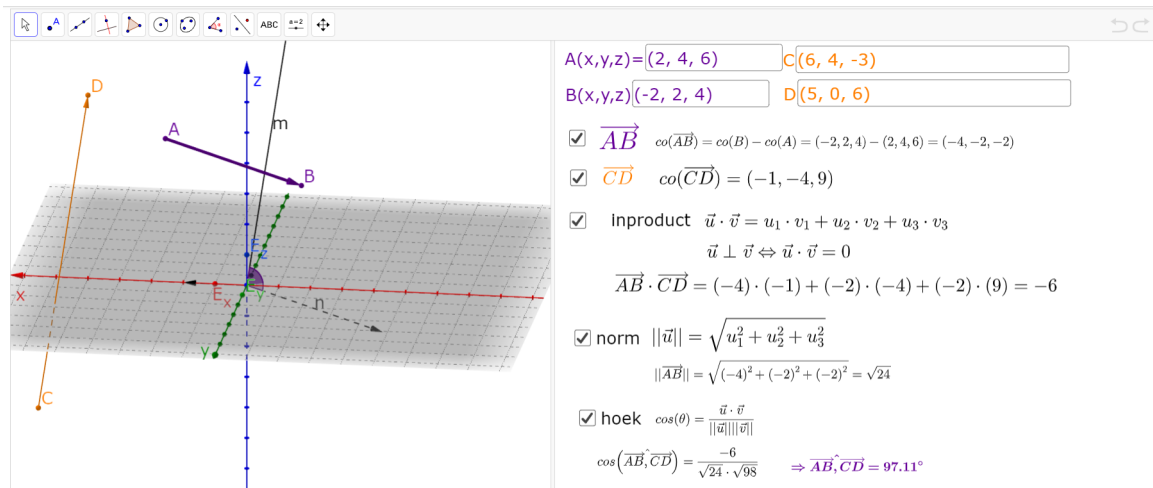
ABC
$a=2$

A(x,y,z)= (2, 4, 6) C (6, 4, -3)
B(x,y,z) (-2, 2, 4) D (5, 0, 6)

$\overrightarrow{AB}$ $co(\overrightarrow{AB}) = co(B) - co(A) = (-2,2,4) - (2,4,6) = (-4,-2,-2)$

$\overrightarrow{CD}$ $co(\overrightarrow{CD}) = (-1,-4,9)$

inproduct $\vec{u}\cdot\vec{v} = u_1\cdot v_1 + u_2\cdot v_2 + u_3\cdot v_3$

$\vec{u}\perp\vec{v} \Leftrightarrow \vec{u}\cdot\vec{v}=0$

$\overrightarrow{AB}\cdot\overrightarrow{CD} = (-4)\cdot(-1)+(-2)\cdot(-4)+(-2)\cdot(9) = -6$

norm $||\vec{u}|| = \sqrt{u_1^2+u_2^2+u_3^2}$

$||\overrightarrow{AB}|| = \sqrt{(-4)^2+(-2)^2+(-2)^2} = \sqrt{24}$

hoek $cos(\theta) = \frac{\vec{u}\cdot\vec{v}}{||\vec{u}||\,||\vec{v}||}$

$cos\left(\overrightarrow{AB},\hat{\overrightarrow{CD}}\right) = \frac{-6}{\sqrt{24}\cdot\sqrt{98}}$ $\Rightarrow \overrightarrow{AB},\hat{\overrightarrow{CD}} = 97.11°$

D
z
m
A
B
E_z
x
E_x
y
n
y
C